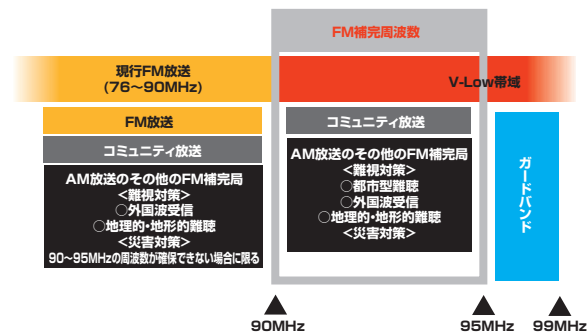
FM補完周波数

現行FM放送
(76～90MHz)

V-Low帯域

FM放送

コミュニティ放送

AM放送のその他のFM補完局
＜難視対策＞
○外国波受信
○地理的・地形的難聴
＜災害対策＞
90～95MHzの周波数が確保できない場合に限る

コミュニティ放送

AM放送のその他のFM補完局
＜難視対策＞
○都市型難聴
○外国波受信
○地理的・地形的難聴
＜災害対策＞

ガードバンド

90MHz

95MHz

99MHz